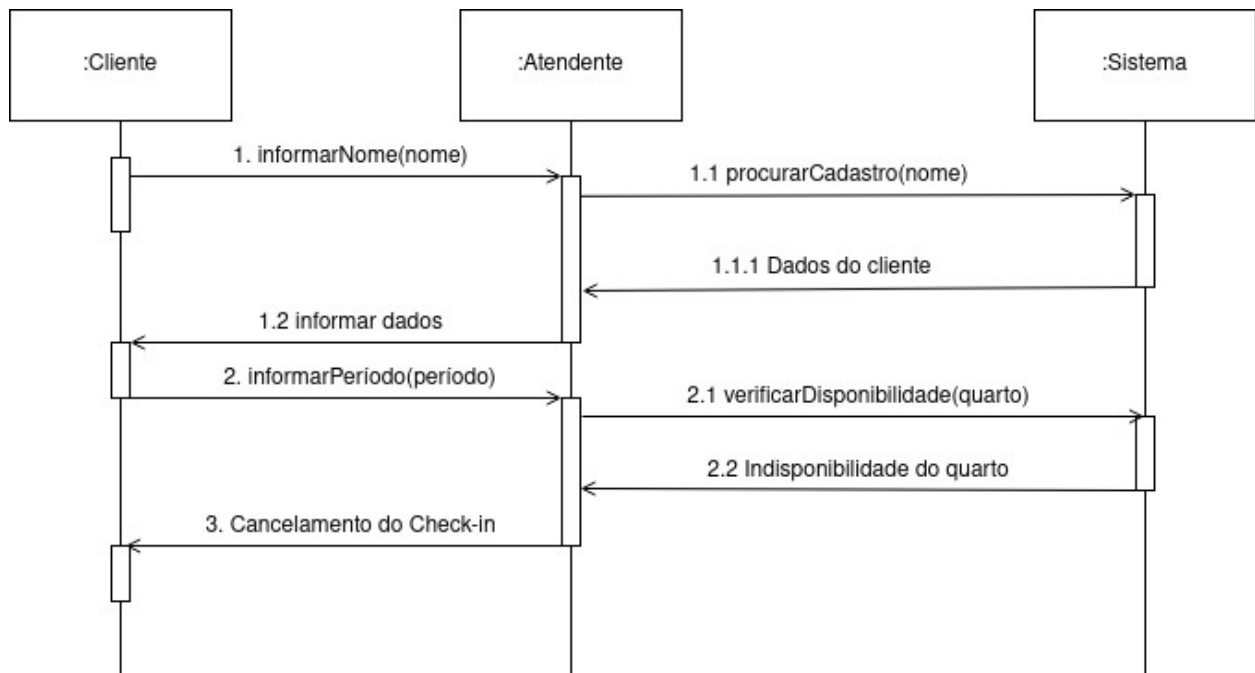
:Cliente

:Atendente

:Sistema

1. informarNome(nome)

1.1 procurarCadastro(nome)

1.1.1 Dados do cliente

1.2 informar dados

2. informarPeriodo(período)

2.1 verificarDisponibilidade(quarto)

2.2 Indisponibilidade do quarto

3. Cancelamento do Check-in